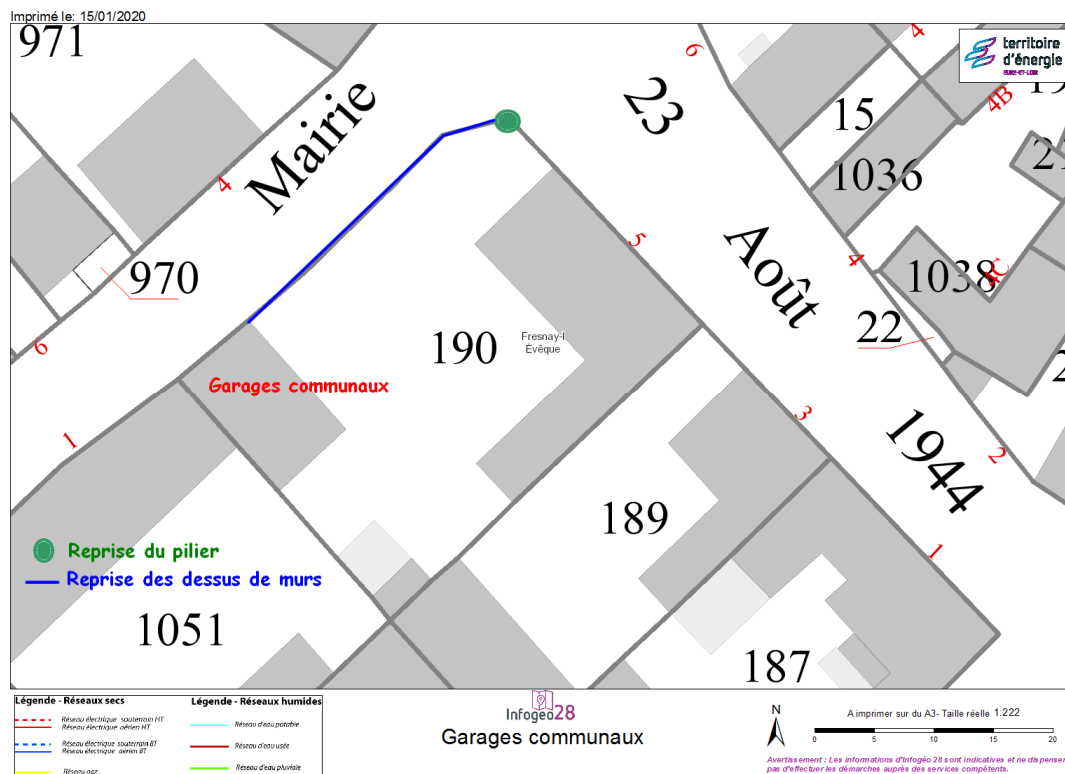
Imprimé le: 15/01/2020

971

Mairie

23

Août

1944

territoire d'énergie EURE-ET-LOIR

15

1036

1038

22

970

190

Fresnay-l Évêque

189

1051

187

Garages communaux

Reprise du pilier

Reprise des dessus de murs

6 4 4B 6 4 5 4 1 3 2 1 1 6

Légende - Réseaux secs
Réseau électrique souterrain HT
Réseau électrique aérien HT
Réseau électrique souterrain BT
Réseau électrique aérien BT
Réseau gaz

Légende - Réseaux humides
Réseau d'eau potable
Réseau d'eau usée
Réseau d'eau pluviale

Infogéo28
Garages communaux

N
A imprimer sur du A3- Taille réelle 1:222
0 5 10 15 20

Avertissement : Les informations d'Infogéo 28 sont indicatives et ne dispensent pas d'effectuer les démarches auprès des services compétents.